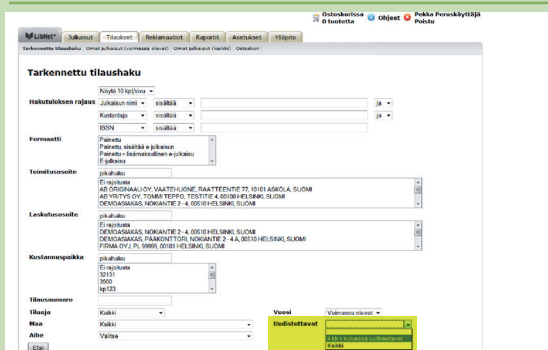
LibNet® Julkaisut Tilaukset Reklamaatiot Raportit Asetukset Ylläpito

Ostoskorissa 0 tuotetta Ohjeet Pekka Peruskäyttäjä Poistu

Tarkennettu tilaushaku Omat julkaisut (voimassa olevat) Omat julkaisut (kaikki) Ostoskori

Tarkennettu tilaushaku

Näytä 10 kpl/sivu

Hakutuloksen rajaus Julkaisun nimi sisältää ja
Kustantaja sisältää ja
ISSN sisältää ja

Formaatti Painettu
Painettu, sisältää e-julkaisun
Painettu + lisämaksullinen e-julkaisu
E-julkaisu

Toimitusosoite pikahaku
Ei rajoitusta
AB ORIGINAALI OY, VAATEHUONE, RAATTEENTIE 77, 10101 ASKOLA, SUOMI
AB YRITYS OY, TOMMI TEPPO, TESTITIE 4, 00100 HELSINKI, SUOMI
DEMOASIAKAS, NOKIANTIE 2 - 4, 00510 HELSINKI, SUOMI

Laskutusosoite pikahaku
Ei rajoitusta
DEMOASIAKAS, NOKIANTIE 2 - 4, 00510 HELSINKI, SUOMI
DEMOASIAKAS, PÄÄKONTTORI, NOKIANTIE 2 - 4 A, 00510 HELSINKI, SUOMI
FIRMA OY J, PL 99999, 00101 HELSINKI, SUOMI

Kustannuspaikka pikahaku
Ei rajoitusta
32131
3900
kp123

Tilausnumero

Tilaaja Kaikki

Maa Kaikki

Aihe Valitse

Vuosi Voimassa olevat

Uudistettavat
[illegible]
Kaikki

Etsi